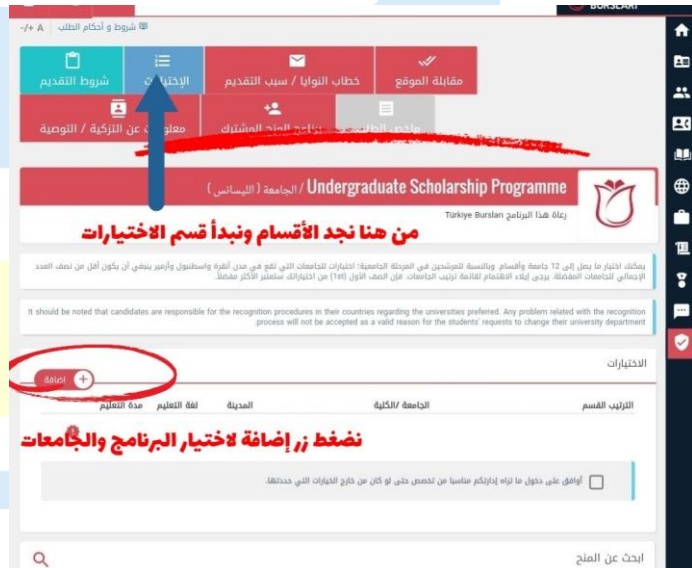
BURSLARI

شروط و أحكام الطلب

A -/+

مقابلة الموقع

خطاب النوايا / سبب التقديم

الإختيارات

شروط التقديم

ملخص الطلب

برامج المنح المشترك

معلومات عن التزكية / التوصية

Undergraduate Scholarship Programme / الجامعة ( الليسانس )

رعاة هذا البرنامج Türkiye Burslari

من هنا نجد الأقسام ونبدأ قسم الاختيارات

بمكنك اختيار ما يصل إلى 12 جامعة وأقسام. وبالنسبة للمرشحين في المرحلة الجامعية: اختيارات للجامعات التي تقع في مدن أنقرة واسطنبول وأزمير ينبغي أن يكون أقل من نصف العدد الإجمالي للجامعات المفضلة. يرجى إيلاء الاهتمام لقائمة ترتيب الاختيارات. فإن الصف الأول (1st) من اختياراتك ستعتبر الأكثر مفضلاً.

It should be noted that candidates are responsible for the recognition procedures in their countries regarding the universities preferred. Any problem related with the recognition process will not be accepted as a valid reason for the students' requests to change their university department.

الاختيارات

إضافة

الترتيب القسم

الجامعة /الكلية

المدينة

لغة التعليم

مدة التعليم

نضغط زر إضافة لاختيار البرنامج والجامعات

أوافق على دخول ما تراه إدارتكم مناسبا من تخصص حتى لو كان من خارج الخيارات التي حددتها.

ابحث عن المنح